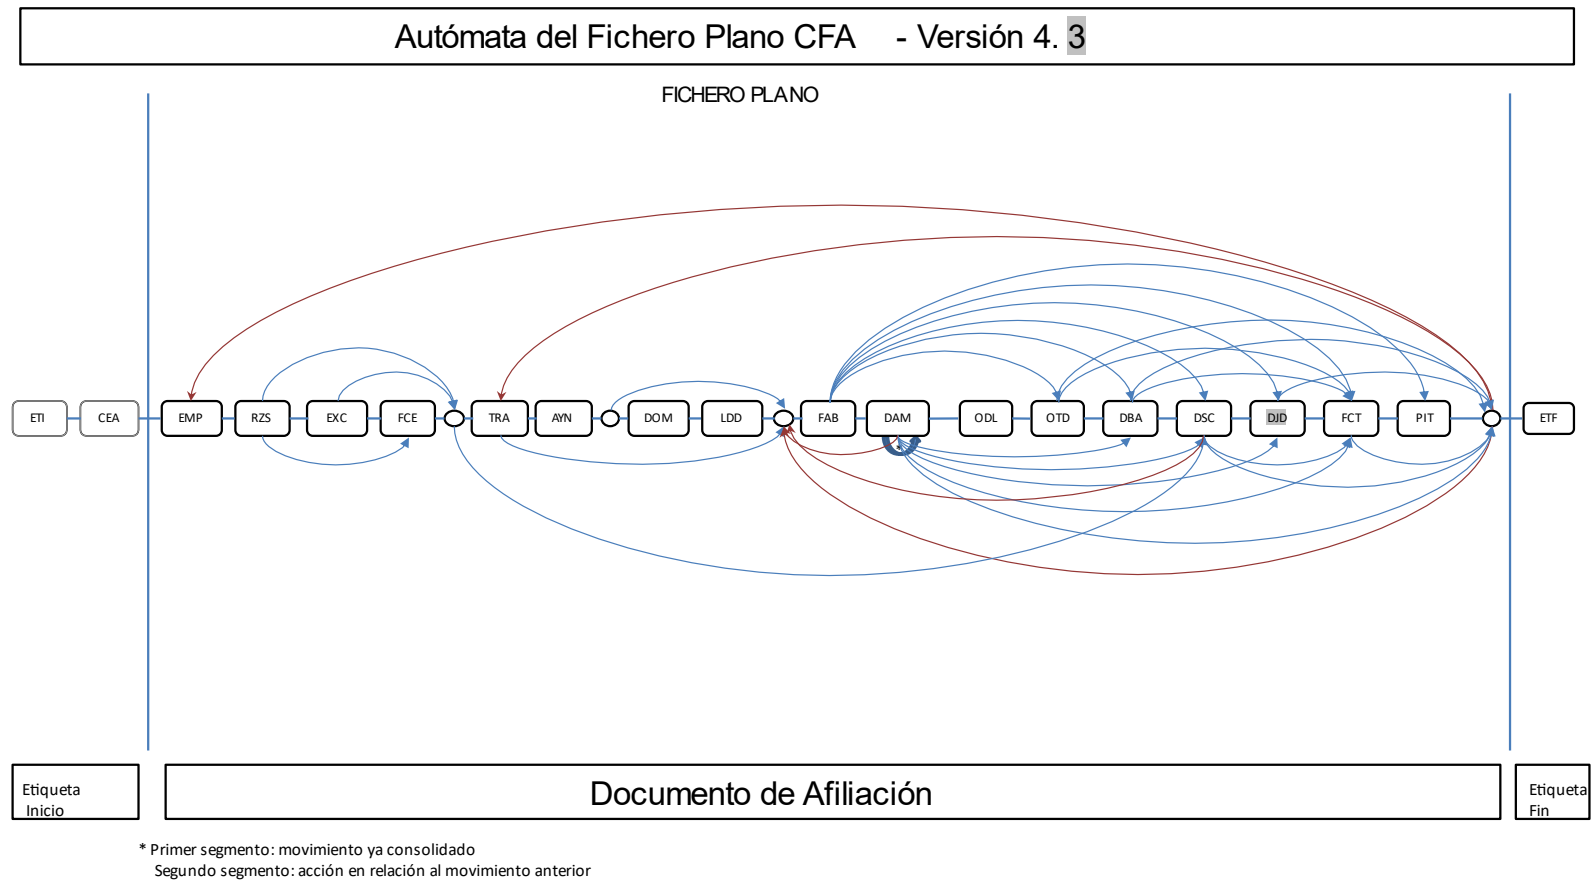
Autómata del Fichero Plano CFA - Versión 4. 3

FICHERO PLANO

ETI CEA EMP RZS EXC FCE TRA AYN DOM LDD FAB DAM ODL OTD DBA DSC DJD FCT PIT ETF

Etiqueta Inicio

Documento de Afiliación

Etiqueta Fin

* Primer segmento: movimiento ya consolidado
Segundo segmento: acción en relación al movimiento anterior